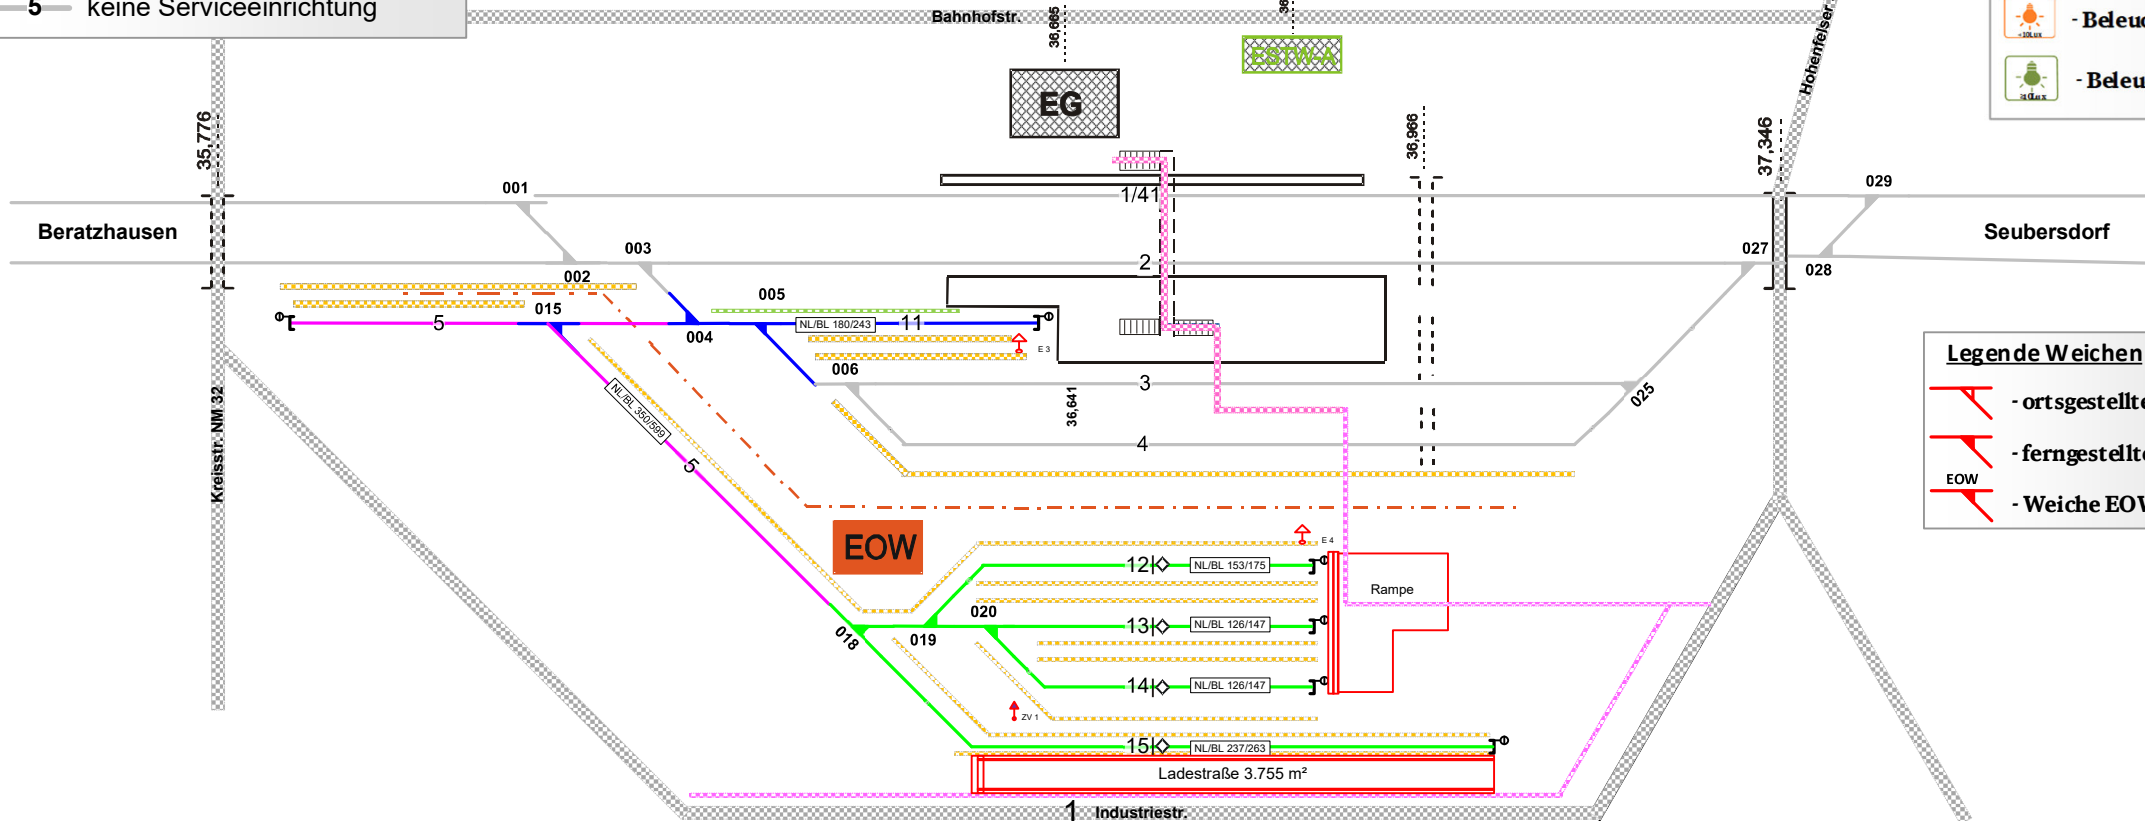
5 keine Serviceeinrichtung

Bahnhofstr.
36,865
36
ESTW-A
EG
- Beleu
- Beleu
Hohenfelser
35,776
36,966
37,346
001
1/41
029
Beratzhausen
Seubersdorf
003
2
027
028
002
015
5
005
NL/BL 180/243
11
004
E 3
006
Legende Weichen
- ortsgestellte
- ferngestellte
EOW
- Weiche EOW
3
025
36,641
4
Kreisstr. NM 32
NL/BL 350/599
5
EOW
E 4
12
NL/BL 153/175
Rampe
020
018
019
13
NL/BL 126/147
14
NL/BL 126/147
ZV 1
15
NL/BL 237/263
Ladestraße 3.755 m²
1
Industriestr.